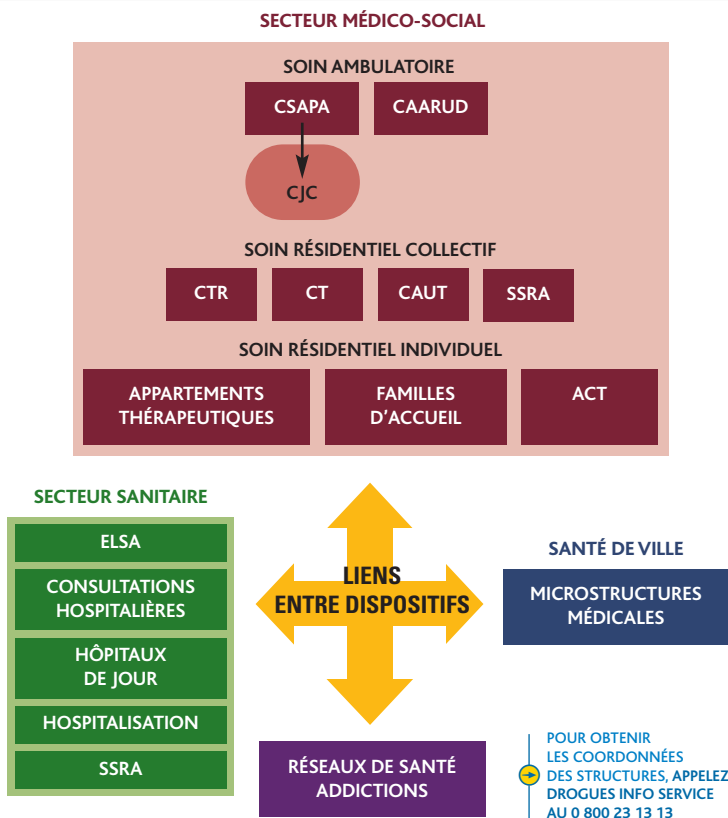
SECTEUR MÉDICO-SOCIAL

SOIN AMBULATOIRE

CSAPA

CAARUD

CJC

SOIN RÉSIDENTIEL COLLECTIF

CTR

CT

CAUT

SSRA

SOIN RÉSIDENTIEL INDIVIDUEL

APPARTEMENTS THÉRAPEUTIQUES

FAMILLES D'ACCUEIL

ACT

SECTEUR SANITAIRE

ELSA

CONSULTATIONS HOSPITALIÈRES

HÔPITAUX DE JOUR

HOSPITALISATION

SSRA

LIENS ENTRE DISPOSITIFS

SANTÉ DE VILLE

MICROSTRUCTURES MÉDICALES

RÉSEAUX DE SANTÉ ADDICTIONS

POUR OBTENIR LES COORDONNÉES DES STRUCTURES, APPELEZ DROGUES INFO SERVICE AU 0 800 23 13 13